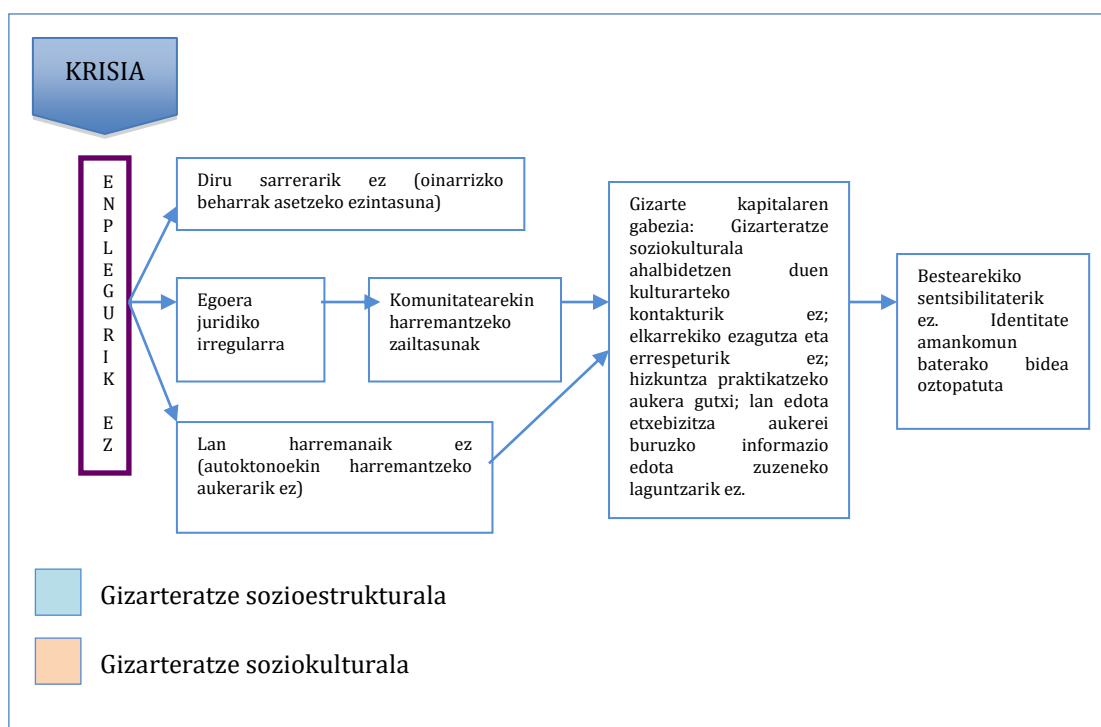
KRISIA

ENPLEGURIK EZ

Diru sarrerarik ez (oinarrizko beharrak asetzeko ezintasuna)

Egoera juridiko irregularra

Komunitatearekin harremantzeko zailtasunak

Lan harremanaik ez (autoktonoekin harremantzeko aukerarik ez)

Gizarte kapitalaren gabezia: Gizarteratze soziokulturala ahalbidetzen duen kulturarteko kontakturik ez; elkarrekiko ezagutza eta errespeturik ez; hizkuntza praktikatzeko aukera gutxi; lan edota etxebizitza aukerei buruzko informazio edota zuzeneko laguntzarik ez.

Bestearekiko sentsibilitaterik ez. Identitate amankomun baterako bidea oztopatuta

Gizarteratze sozioestrukturala

Gizarteratze soziokulturala